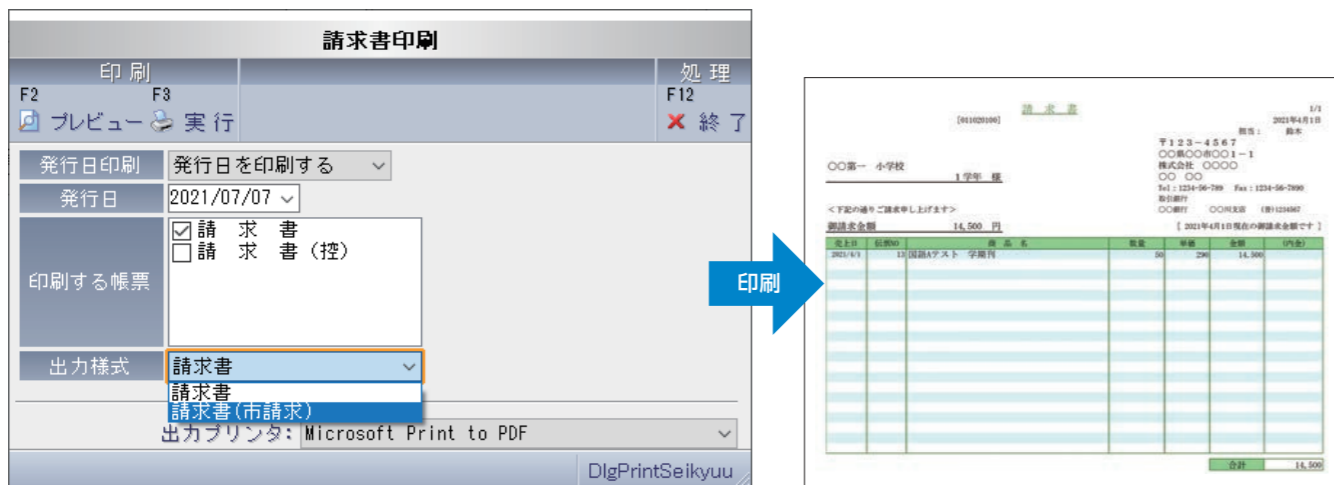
請求書印刷

印 刷
F2 プレビュー
F3 実 行
処 理
F12 終 了

発行日印刷 発行日を印刷する
発行日 2021/07/07
印刷する帳票
☑請 求 書
☐請 求 書(控)
出力様式 請求書
請求書
請求書(市請求)
出力プリンタ: Microsoft Print to PDF
DlgPrintSeikyuu

印刷

請 求 書
[011020100]
1/1
2021年4月1日
担当: 鈴木
〒123-4567
○○県○○市○○1-1
株式会社 ○○○○
○○ ○○
Tel : 1234-56-789 Fax : 1234-56-7890
振込銀行
○○銀行 ○○川支店 (普)1234567
○○第一 小学校
1学年 様
<下記の通りご請求申し上げます>
御請求金額 14,500 円
[ 2021年4月1日現在の御請求金額です ]

| 売上日 | 伝票NO | 商 品 名 | 数量 | 単価 | 金額 | (内金) |
|---|---|---|---|---|---|---|
| 2021/4/1 | 13 | 国語Aテスト 学期刊 | 50 | 290 | 14,500 | |

合計 14,500